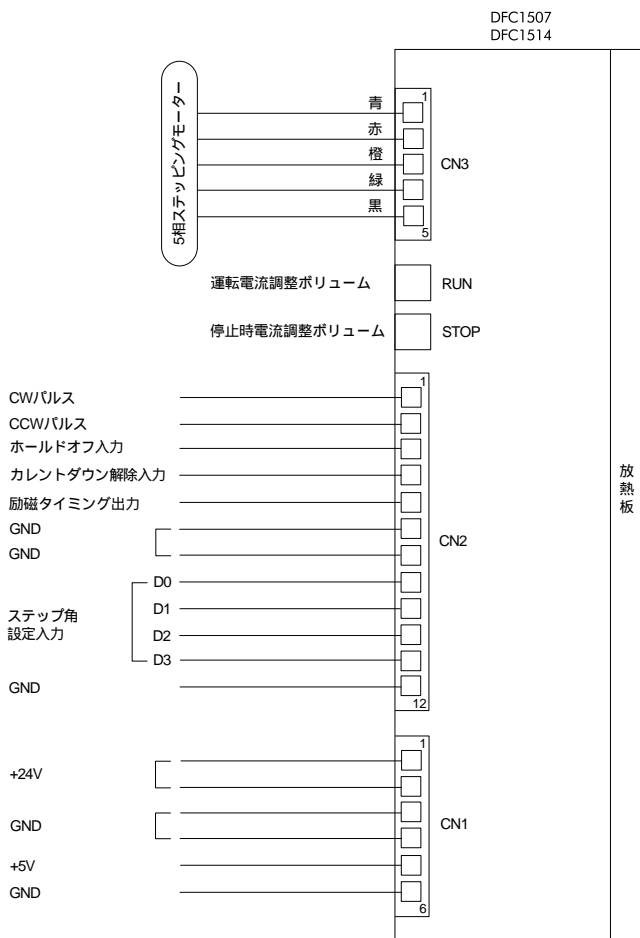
DFC1507
DFC1514

5相ステッピングモーター

青
赤
橙
緑
黒

1
5
CN3

運転電流調整ボリューム
RUN

停止時電流調整ボリューム
STOP

CWパルス
CCWパルス
ホールドオフ入力
カレントダウン解除入力
励磁タイミング出力
GND
GND
D0
D1
D2
D3
ステップ角
設定入力
GND

1
CN2
12

放
熱
板

+24V
GND
+5V
GND

1
CN1
6